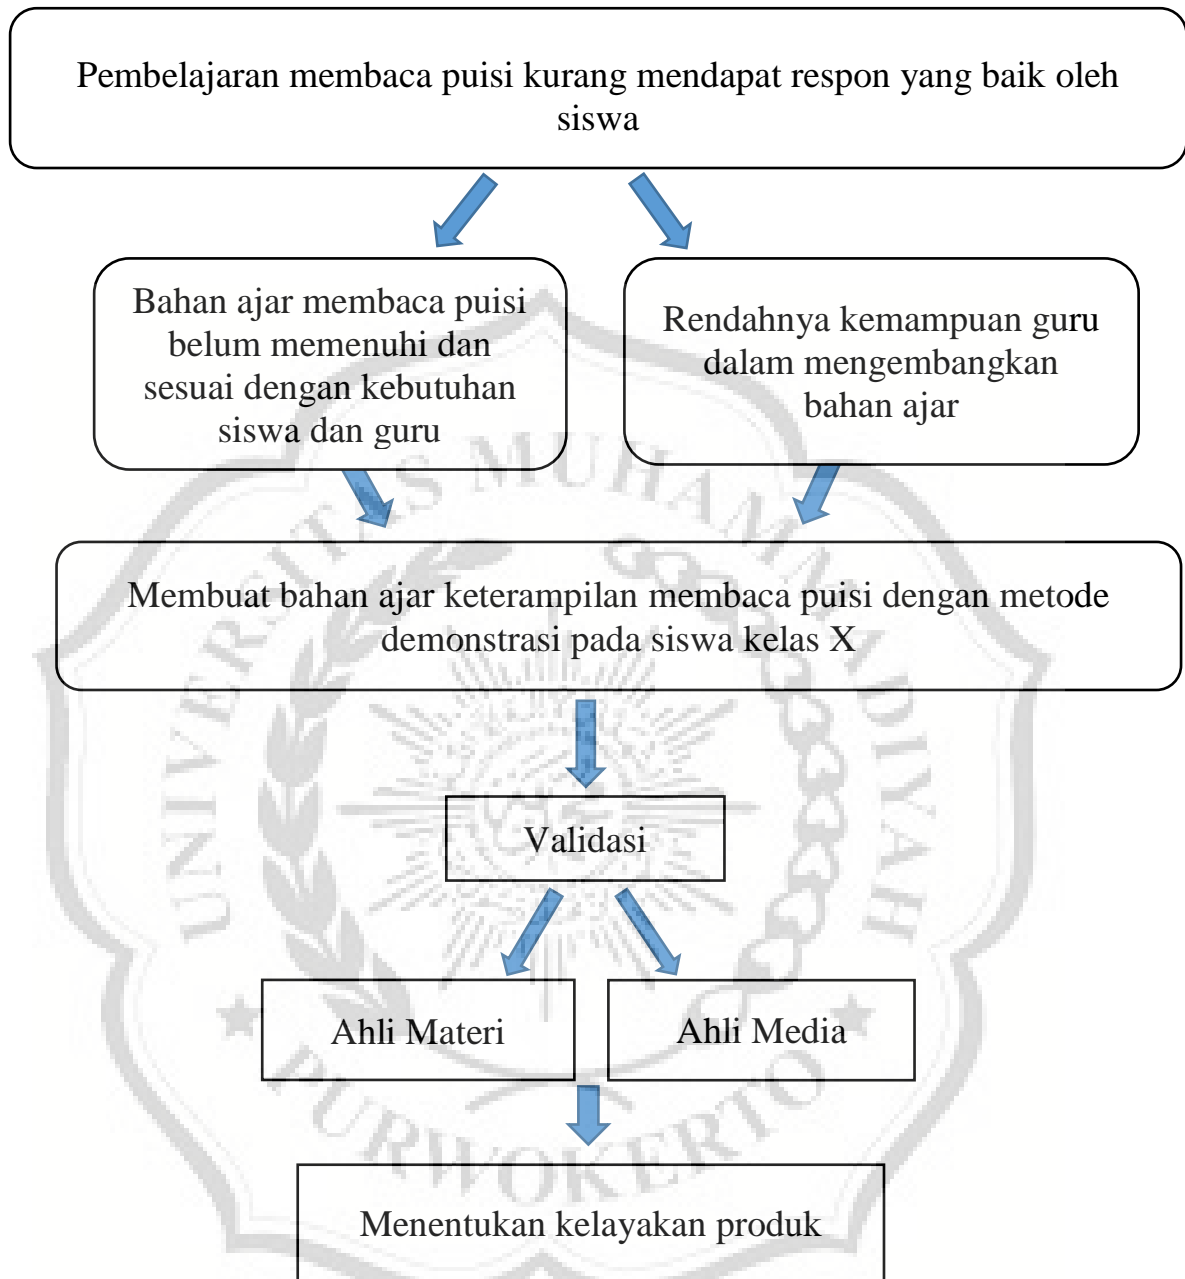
Pembelajaran membaca puisi kurang mendapat respon yang baik oleh siswa

Bahan ajar membaca puisi belum memenuhi dan sesuai dengan kebutuhan siswa dan guru

Rendahnya kemampuan guru dalam mengembangkan bahan ajar

Membuat bahan ajar keterampilan membaca puisi dengan metode demonstrasi pada siswa kelas X

Validasi

Ahli Materi

Ahli Media

Menentukan kelayakan produk

UNIVERSITAS MUHAMMADIYAH PURWOKERTO